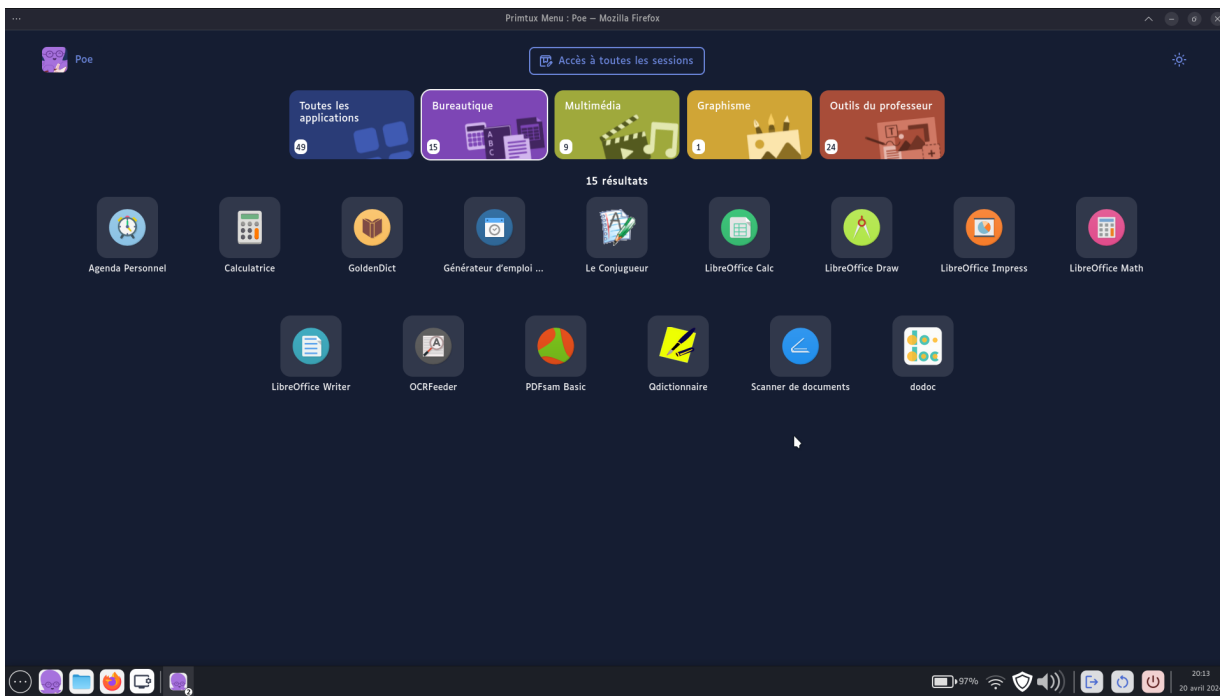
Primtux Menu : Poe — Mozilla Firefox

Poe

Accès à toutes les sessions

Toutes les applications
49

Bureautique
15

Multimédia
9

Graphisme
1

Outils du professeur
24

15 résultats

Agenda Personnel

Calculatrice

GoldenDict

Générateur d'emploi ...

Le Conjugueur

LibreOffice Calc

LibreOffice Draw

LibreOffice Impress

LibreOffice Math

LibreOffice Writer

OCRFeeder

PDFsam Basic

Qdictionnaire

Scanner de documents

dodoc

97%

20:13
20 avril 202